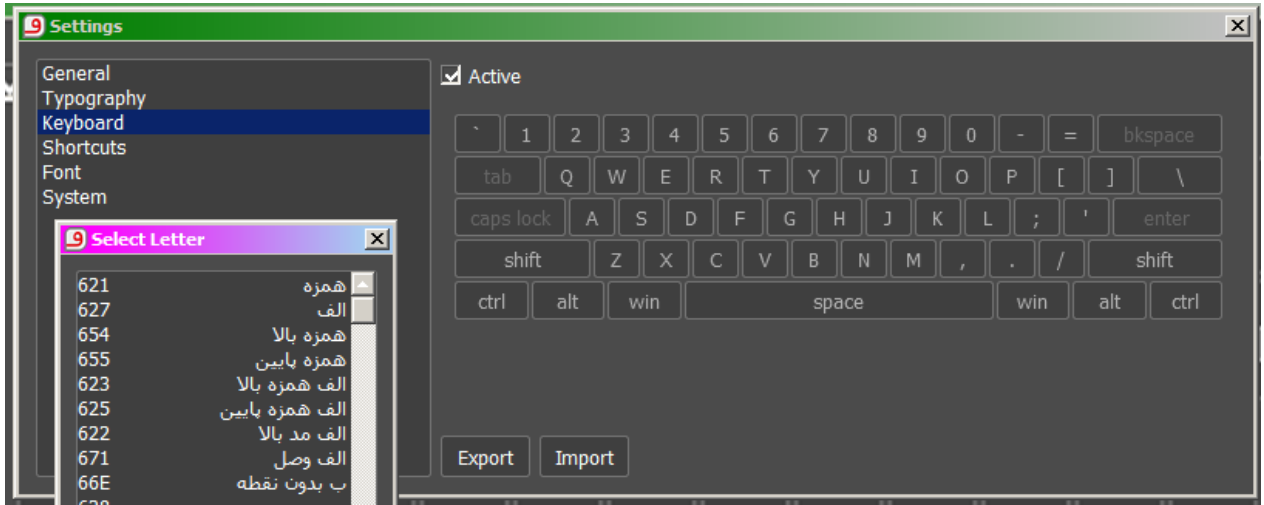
Settings

General
Typography
Keyboard
Shortcuts
Font
System

Select Letter

| 621 | همزه |
|---|---|
| 627 | الف |
| 654 | همزه بالا |
| 655 | همزه پایین |
| 623 | الف همزه بالا |
| 625 | الف همزه پایین |
| 622 | الف مد بالا |
| 671 | الف وصل |
| 66E | ب بدون نقطه |
| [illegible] | |

Active

` 1 2 3 4 5 6 7 8 9 0 - = bkspace
tab Q W E R T Y U I O P [ ] \
caps lock A S D F G H J K L ; ' enter
shift Z X C V B N M , . / shift
ctrl alt win space win alt ctrl

Export Import